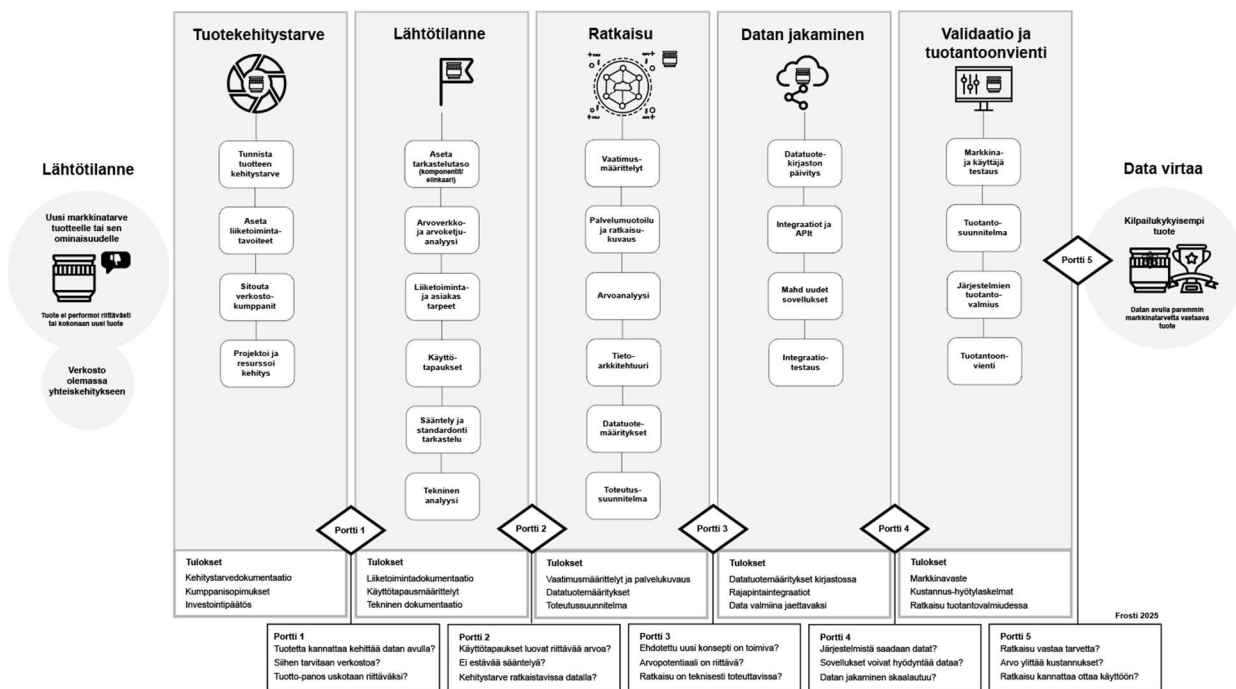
Lähtötilanne

Uusi markkinatarve tuotteelle tai sen ominaisuudelle

Tuote ei performoi riittävästi tai kokonaan uusi tuote

Verkosto olemassa yhteiskehitykseen

Tuotekehitystarve

Tunnista tuotteen kehitystarve

Aseta liiketoimintatavoitteet

Sitouta verkostokumppanit

Projektoi ja resurssoi kehitys

Lähtötilanne

Aseta tarkastelutaso (komponentti/ elinkaari)

Arvoverkko- ja arvoketjuanalyysi

Liiketoiminta- ja asiakas tarpeet

Käyttötapaukset

Sääntely ja standardonti tarkastelu

Tekninen analyysi

Ratkaisu

Vaatimusmäärittelyt

Palvelumuotoilu ja ratkaisukuvaus

Arvoanalyysi

Tietoarkkitehtuuri

Datatuotemääritykset

Toteutussuunnitelma

Datan jakaminen

Datatuotekirjaston päivitys

Integraatiot ja APIt

Mahd uudet sovellukset

Integraatiotestaus

Validaatio ja tuotantoonvienti

Markkina- ja käyttäjä testaus

Tuotantosuunnitelma

Järjestelmien tuotantovalmius

Tuotantoonvienti

Data virtaa

Kilpailukykyisempi tuote

Datan avulla paremmin markkinatarvetta vastaava tuote

Portti 1

Portti 2

Portti 3

Portti 4

Portti 5

Tulokset
Kehitystarvedokumentaatio
Kumppanisopimukset
Investointipäätös

Tulokset
Liiketoimintadokumentaatio
Käyttötapausmäärittelyt
Tekninen dokumentaatio

Tulokset
Vaatimusmäärittelyt ja palvelukuvaus
Datatuotemääritykset
Toteutussuunnitelma

Tulokset
Datatuotemääritykset kirjastossa
Rajapintaintegraatiot
Data valmiina jaettavaksi

Tulokset
Markkinavaste
Kustannus-hyötylaskelmat
Ratkaisu tuotantovalmiudessa

Frosti 2025

Portti 1
Tuotetta kannattaa kehittää datan avulla?
Siihen tarvitaan verkostoa?
Tuotto-panos uskotaan riittäväksi?

Portti 2
Käyttötapaukset luovat riittävää arvoa?
Ei estävää sääntelyä?
Kehitystarve ratkaistavissa datalla?

Portti 3
Ehdotettu uusi konsepti on toimiva?
Arvopotentiaali on riittävä?
Ratkaisu on teknisesti toteuttavissa?

Portti 4
Järjestelmistä saadaan datat?
Sovellukset voivat hyödyntää dataa?
Datan jakaminen skaalautuu?

Portti 5
Ratkaisu vastaa tarvetta?
Arvo ylittää kustannukset?
Ratkaisu kannattaa ottaa käyttöön?